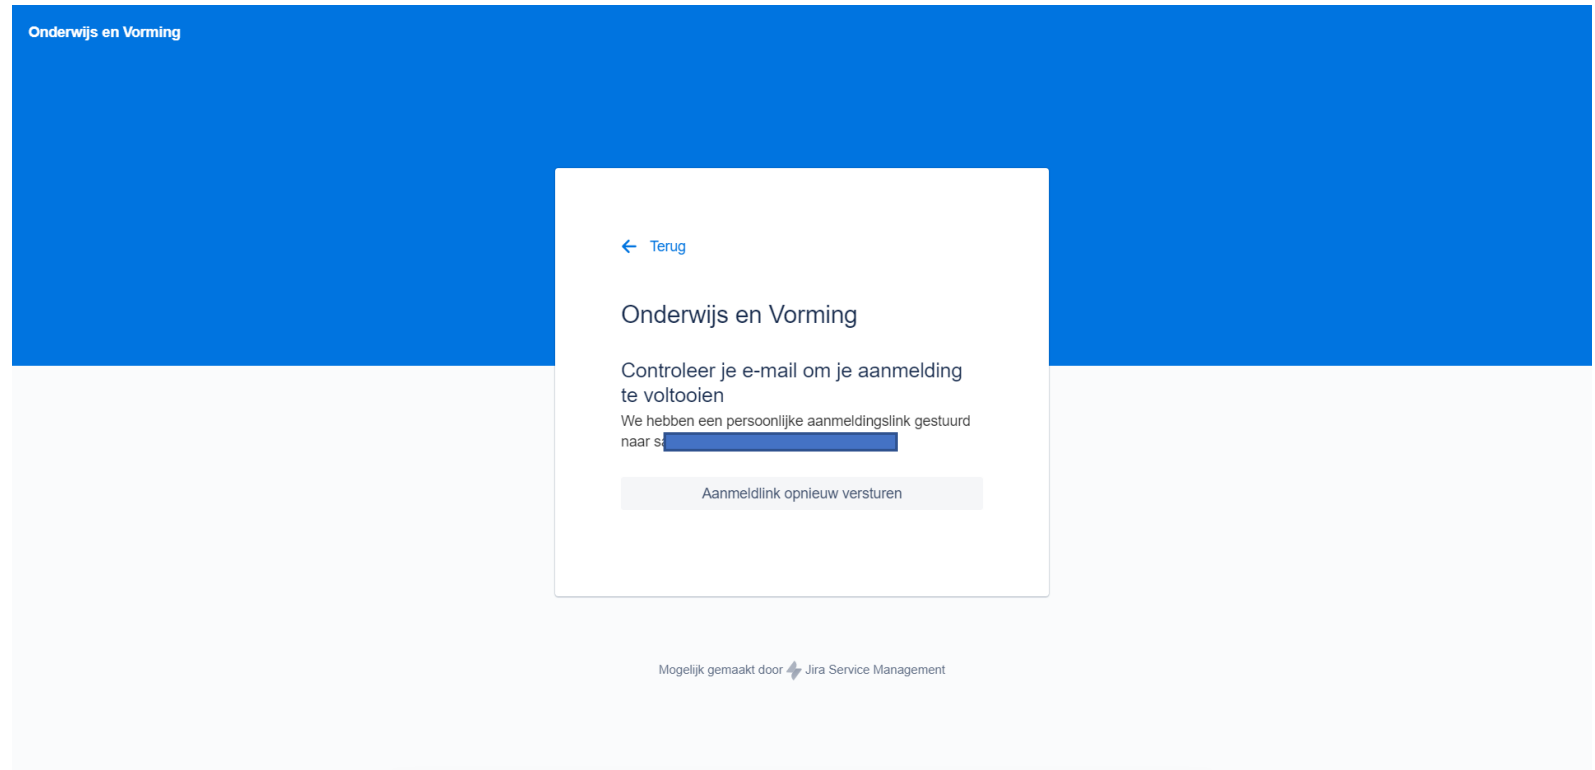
Onderwijs en Vorming

Terug

Onderwijs en Vorming

Controleer je e-mail om je aanmelding te voltooien

We hebben een persoonlijke aanmeldingslink gestuurd naar s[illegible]

Aanmeldlink opnieuw versturen

Mogelijk gemaakt door Jira Service Management